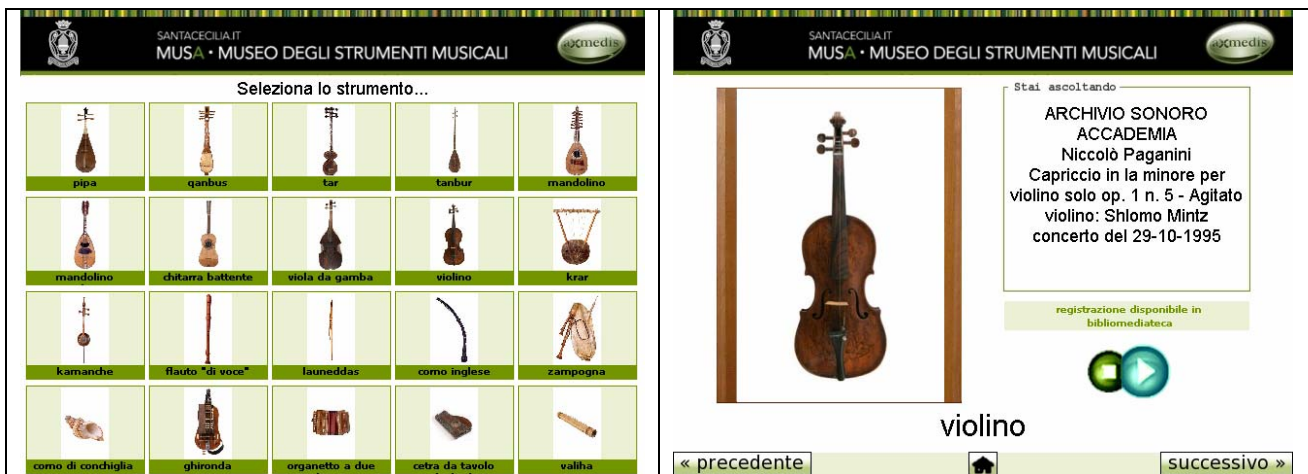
SANTACECILIA.IT
MUSA • MUSEO DEGLI STRUMENTI MUSICALI
axmedis

Seleziona lo strumento...

| pipa | qanbus | tar | tanbur | mandolino |
|---|---|---|---|---|
| mandolino | chitarra battente | viola da gamba | violino | krar |
| kamanche | flauto "di voce" | launeddas | corno inglese | zampogna |
| corno di conchiglia | ghironda | organetto a due | cetra da tavolo | valiha |

SANTACECILIA.IT
MUSA • MUSEO DEGLI STRUMENTI MUSICALI
axmedis

Stai ascoltando
ARCHIVIO SONORO ACCADEMIA
Niccolò Paganini
Capriccio in la minore per violino solo op. 1 n. 5 - Agitato
violino: Shlomo Mintz
concerto del 29-10-1995

registrazione disponibile in bibliomediateca

violino

« precedente
successivo »